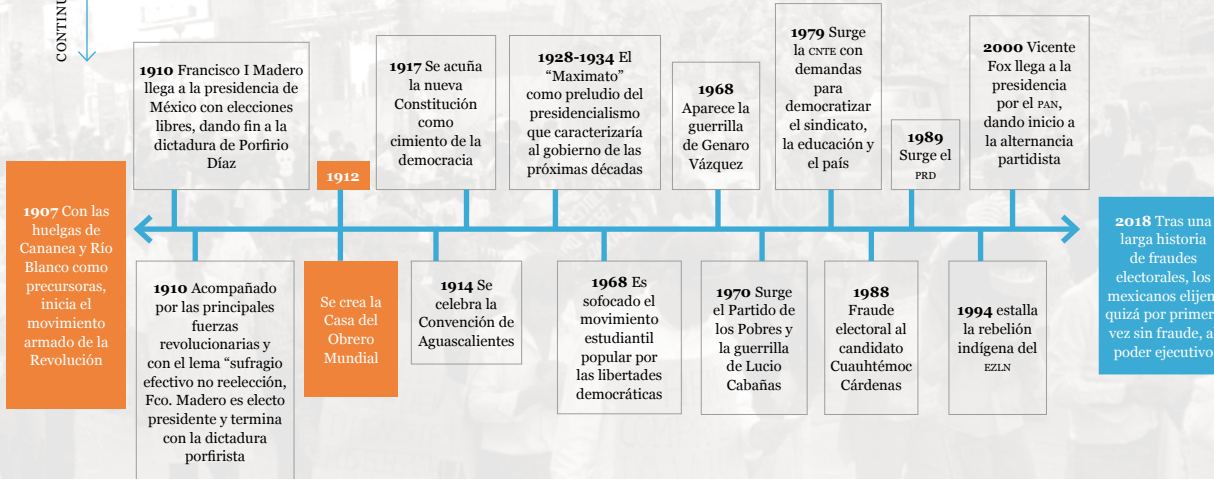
CONTINU

1907 Con las huelgas de Cananea y Río Blanco como precursoras, inicia el movimiento armado de la Revolución

1910 Francisco I Madero llega a la presidencia de México con elecciones libres, dando fin a la dictadura de Porfirio Díaz

1910 Acompañado por las principales fuerzas revolucionarias y con el lema “sufragio efectivo no reelección, Fco. Madero es electo presidente y termina con la dictadura porfirista

1912

Se crea la Casa del Obrero Mundial

1917 Se acuña la nueva Constitución como cimiento de la democracia

1914 Se celebra la Convención de Aguascalientes

1928-1934 El “Maximato” como preludio del presidencialismo que caracterizaría al gobierno de las próximas décadas

1968 Es sofocado el movimiento estudiantil popular por las libertades democráticas

1968 Aparece la guerrilla de Genaro Vázquez

1970 Surge el Partido de los Pobres y la guerrilla de Lucio Cabañas

1979 Surge la CNTE con demandas para democratizar el sindicato, la educación y el país

1988 Fraude electoral al candidato Cuauhtémoc Cárdenas

1989 Surge el PRD

2000 Vicente Fox llega a la presidencia por el PAN, dando inicio a la alternancia partidista

1994 estalla la rebelión indígena del EZLN

2018 Tras una larga historia de fraudes electorales, los mexicanos elijen quizá por primer vez sin fraude, a poder ejecutivo